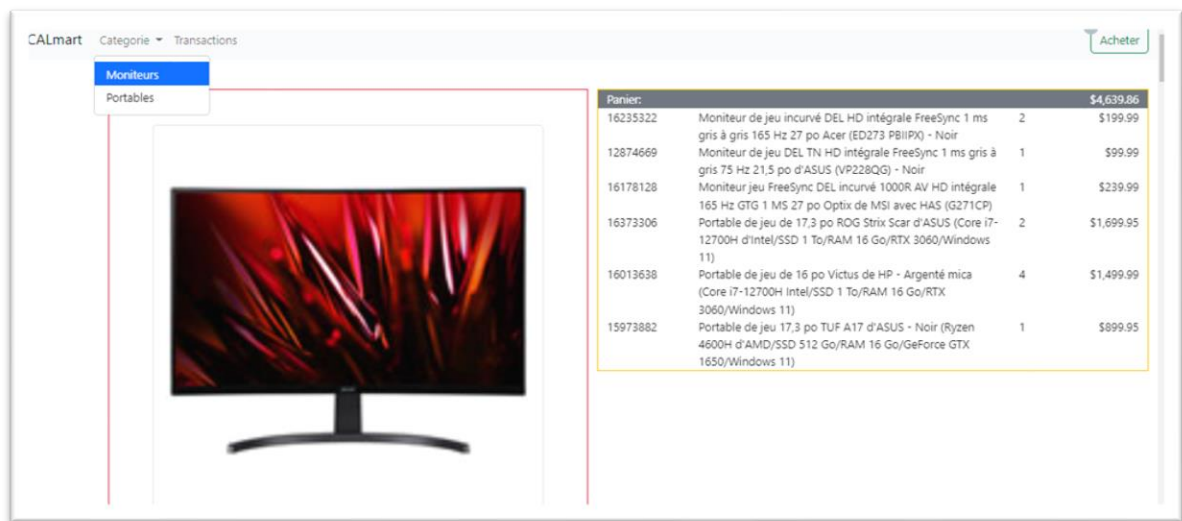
CALmart Categorie ▾ Transactions

Acheter

Moniteurs
Portables

| Panier: | | | $4,639.86 |
|---|---|---|---|
| 16235322 | Moniteur de jeu incurvé DEL HD intégrale FreeSync 1 ms gris à gris 165 Hz 27 po Acer (ED273 PBIIPX) - Noir | 2 | $199.99 |
| 12874669 | Moniteur de jeu DEL TN HD intégrale FreeSync 1 ms gris à gris 75 Hz 21,5 po d'ASUS (VP228QG) - Noir | 1 | $99.99 |
| 16178128 | Moniteur jeu FreeSync DEL incurvé 1000R AV HD intégrale 165 Hz GTG 1 MS 27 po Optix de MSI avec HAS (G271CP) | 1 | $239.99 |
| 16373306 | Portable de jeu de 17,3 po ROG Strix Scar d'ASUS (Core i7-12700H d'Intel/SSD 1 To/RAM 16 Go/RTX 3060/Windows 11) | 2 | $1,699.95 |
| 16013638 | Portable de jeu de 16 po Victus de HP - Argenté mica (Core i7-12700H Intel/SSD 1 To/RAM 16 Go/RTX 3060/Windows 11) | 4 | $1,499.99 |
| 15973882 | Portable de jeu 17,3 po TUF A17 d'ASUS - Noir (Ryzen 4600H d'AMD/SSD 512 Go/RAM 16 Go/GeForce GTX 1650/Windows 11) | 1 | $899.95 |